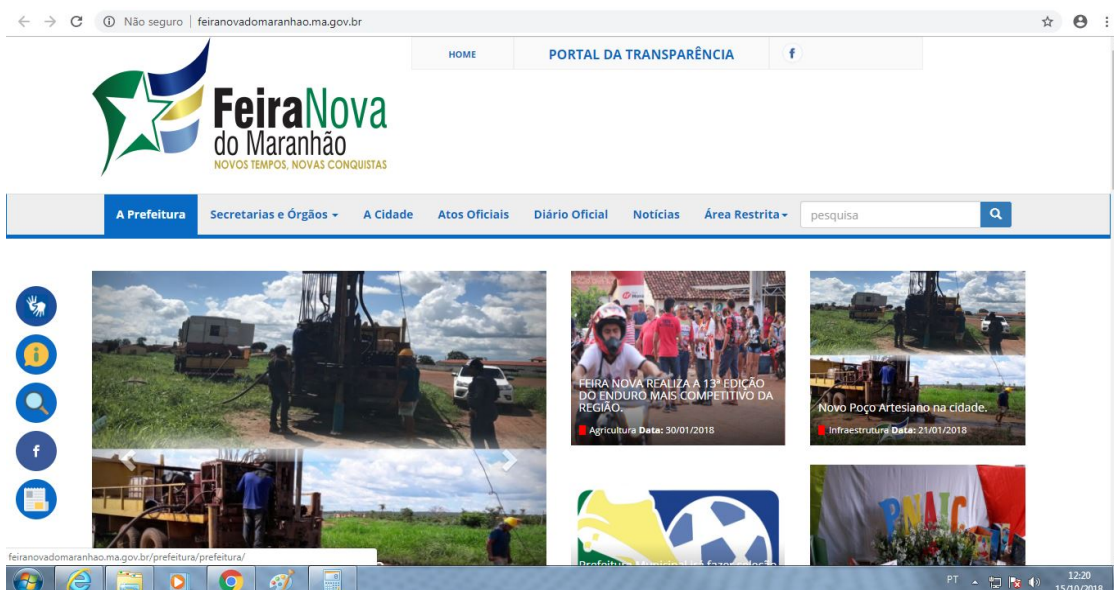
Não seguro | feiranovadomaranhao.ma.gov.br

HOME
PORTAL DA TRANSPARÊNCIA
f

FeiraNova do Maranhão
NOVOS TEMPOS, NOVAS CONQUISTAS

A Prefeitura
Secretarias e Órgãos
A Cidade
Atos Oficiais
Diário Oficial
Notícias
Área Restrita
pesquisa

FEIRA NOVA REALIZA A 13ª EDIÇÃO DO ENDURO MAIS COMPETITIVO DA REGIÃO.
Agricultura Data: 30/01/2018

Novo Poço Artesiano na cidade.
Infraestrutura Data: 21/01/2018

Prefeitura Municipal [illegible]

PNAIC

feiranovadomaranhao.ma.gov.br/prefeitura/prefeitura/

PT
12:20
15/10/2018